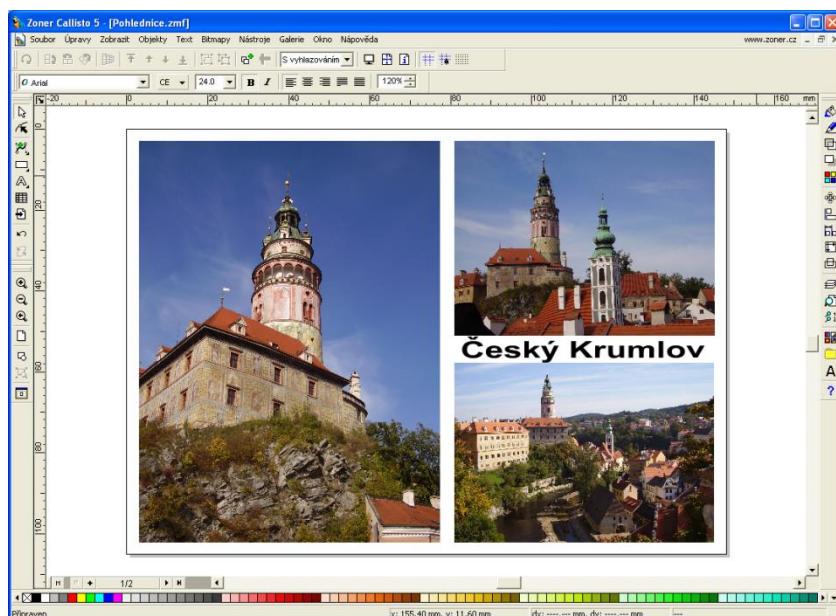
Zoner Callisto 5 - [Pohlednice.zmf]

Soubor Úpravy Zobrazit Objekty Text Bitmapy Nástroje Galerie Okno Nápověda

www.zoner.cz

S vyhlazováním

Arial

CE

24.0

B I

120%

-20 0 20 40 60 80 100 120 140 160 mm

0

20

40

60

80

100

Český Krumlov

1/2

Připraven

x: 155,40 mm, y: 11,60 mm

dx: ----,-- mm, dy: ----,-- mm